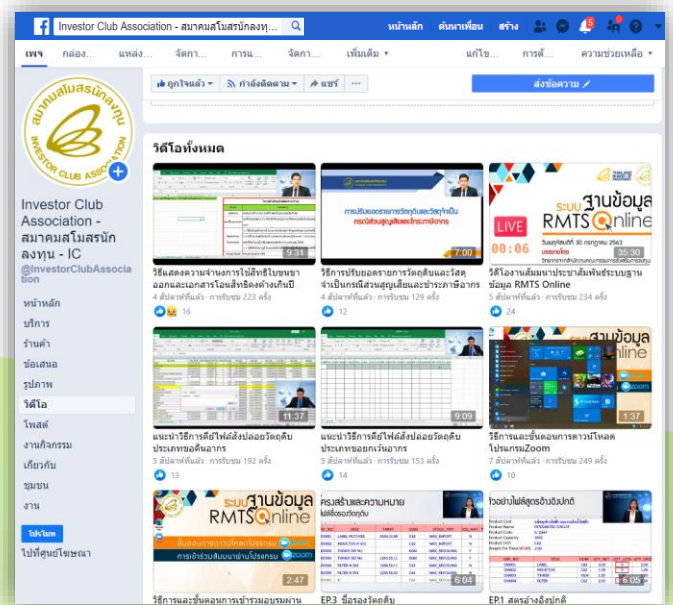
Investor Club Association - สมาคมสโมสรนักลงทุ...

หน้าหลัก ค้นหาเพื่อน สร้าง

5

เพจ กล่อง... แหล่ง... จัดการ... การแ... จัดการ... เพิ่มเติม ▾ แก้ไข... การตั้... ความช่วยเหลือ ▾

ถูกใจแล้ว ▾ กำลังติดตาม ▾ แชร์ ··· ส่งข้อความ

INVESTOR CLUB ASSOCIATION
สมาคมสโมสรนักลงทุน

Investor Club Association - สมาคมสโมสรนักลงทุน - IC
@InvestorClubAssociation

หน้าหลัก
บริการ
ร้านค้า
ข้อเสนอ
รูปภาพ
วิดีโอ
โพสต์
งานกิจกรรม
เกี่ยวกับ
ชุมชน
งาน

โปรโมท
ไปที่ศูนย์โฆษณา

วิดีโอทั้งหมด

9:31
วิธีแสดงความจำนงการใช้สิทธิ์ขยายระยะเวลาการ ออกและเอกสารโอนสิทธิครั้งเดียวในปี
4 สัปดาห์ที่แล้ว · การรับชม 223 ครั้ง
16

การปรับยอดราการวัตถุดิบและวัสดุจำเป็น กรณีส่วนสูญเสียและชำระภาษีอากร
7:00
วิธีการปรับยอดราการวัตถุดิบและวัสดุจำเป็นกรณีส่วนสูญเสียและชำระภาษีอากร
4 สัปดาห์ที่แล้ว · การรับชม 129 ครั้ง
12

ระบบ ฐานข้อมูล RMTS Online
LIVE
00:06
วันพฤหัสบดีที่ 30 กรกฎาคม 2563
35:30
วิดีโองานสัมมนาประชาสัมพันธ์ระบบฐานข้อมูล RMTS Online
5 สัปดาห์ที่แล้ว · การรับชม 234 ครั้ง
24

11:37
แนะนำวิธีการดึงไฟล์สั่งปล่อยวัตถุดิบประเภทขอคืนอากร
5 สัปดาห์ที่แล้ว · การรับชม 192 ครั้ง
13

9:09
แนะนำวิธีการดึงไฟล์สั่งปล่อยวัตถุดิบประเภทขอยกเว้นอากร
5 สัปดาห์ที่แล้ว · การรับชม 153 ครั้ง
14

ระบบ ฐานข้อมูล RMTS Online
1:37
วิธีการและขั้นตอนการดาวน์โหลดโปรแกรมZoom
5 สัปดาห์ที่แล้ว · การรับชม 249 ครั้ง
10

ระบบ ฐานข้อมูล RMTS Online
การเข้าร่วมสัมมนาผ่านโปรแกรม zoom
2:47
วิธีการและขั้นตอนการเข้าร่วมอบรมผ่าน

โครงสร้างและความหมาย ไฟล์สั่งปล่อยวัตถุดิบ
6:04
EP.3 ชื่อรองวัตถุดิบ

ตัวอย่างไฟล์สูตรอ้างอิงปกติ
6:05
EP.1 สตรอ้างอิงปกติ